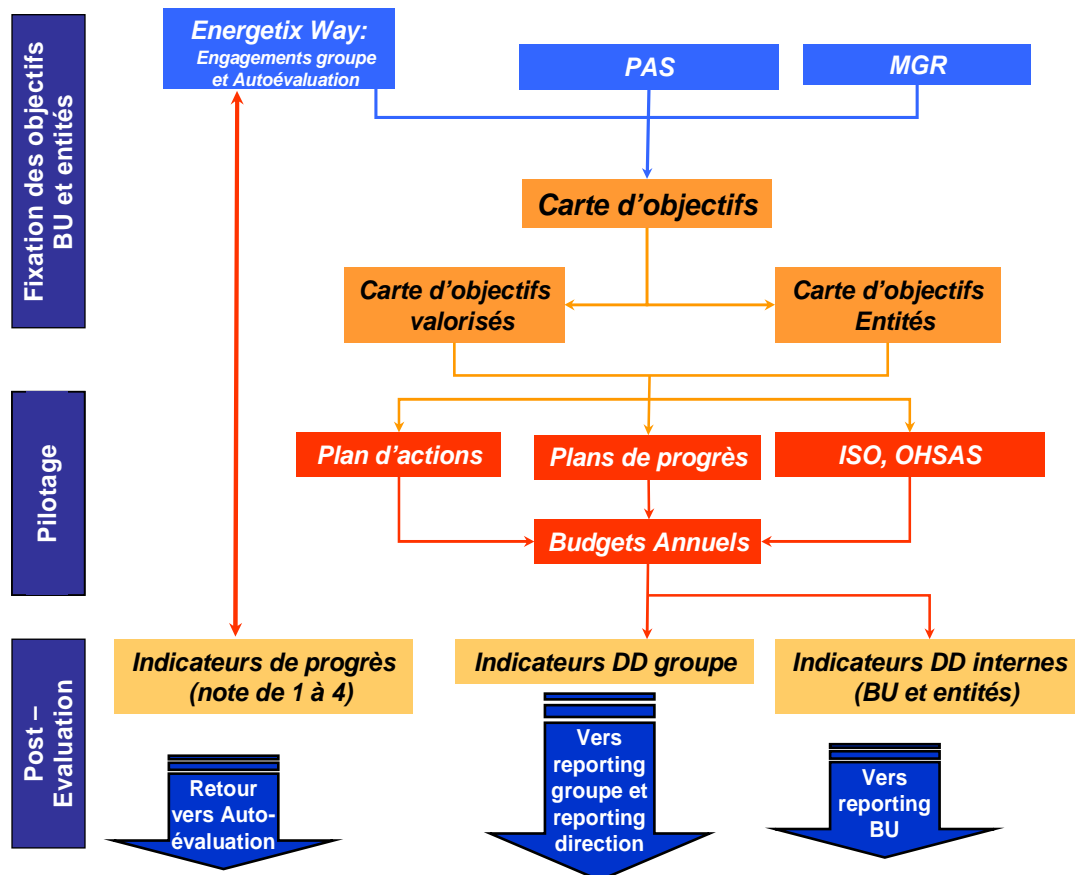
Fixation des objectifs BU et entités

Energetix Way: Engagements groupe et Autoévaluation

PAS

MGR

Carte d'objectifs

Carte d'objectifs valorisés

Carte d'objectifs Entités

Pilotage

Plan d'actions

Plans de progrès

ISO, OHSAS

Budgets Annuels

Post – Evaluation

Indicateurs de progrès (note de 1 à 4)

Indicateurs DD groupe

Indicateurs DD internes (BU et entités)

Retour vers Autoévaluation

Vers reporting groupe et reporting direction

Vers reporting BU